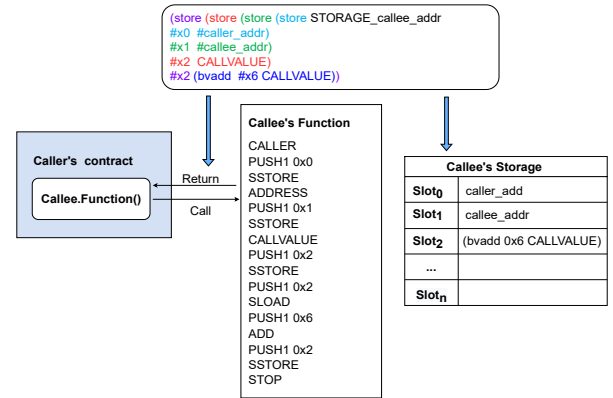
(store (store (store (store STORAGE_callee_addr
#x0 #caller_addr)
#x1 #callee_addr)
#x2 CALLVALUE)
#x2 (bvadd #x6 CALLVALUE))

Caller's contract

Callee.Function()

Return

Call

Callee's Function
CALLER
PUSH1 0x0
SSTORE
ADDRESS
PUSH1 0x1
SSTORE
CALLVALUE
PUSH1 0x2
SSTORE
PUSH1 0x2
SLOAD
PUSH1 0x6
ADD
PUSH1 0x2
SSTORE
STOP

| Callee's Storage | |
|---|---|
| $Slot_0$ | caller_add |
| $Slot_1$ | callee_addr |
| $Slot_2$ | (bvadd 0x6 CALLVALUE) |
| ... | |
| $Slot_n$ | |